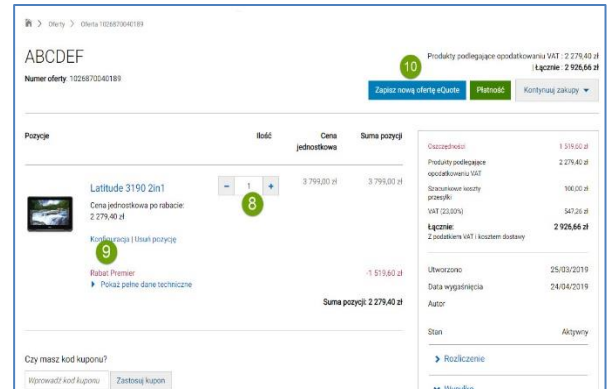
> Oferty > Oferta 1026870040189

ABCDEF

Numer oferty: 1026870040189

Produkty podlegające opodatkowaniu VAT : 2 279,40 zł
Łącznie : 2 926,66 zł

10

Zapisz nową ofertę eQuote | Płatność | Kontynuuj zakupy

| Pozycje | Ilość | Cena jednostkowa | Suma pozycji |
|---|---|---|---|
| Latitude 3190 2in1 Cena jednostkowa po rabacie: 2 279,40 zł | - 1 + | 3 799,00 zł | 3 799,00 zł |
| Rabat Premier | | | -1 519,60 zł |

8

Konfiguracja | Usuń pozycję

9

Pokaż pełne dane techniczne

Suma pozycji: 2 279,40 zł

| | |
|---|---|
| Oszczędności | 1 519,60 zł |
| Produkty podlegające opodatkowaniu VAT | 2 279,40 zł |
| Szacunkowe koszty przesyłki | 100,00 zł |
| VAT (23,00%) | 547,26 zł |
| Łącznie: Z podatkiem VAT i kosztem dostawy | 2 926,66 zł |

| | |
|---|---|
| Utworzono | 25/03/2019 |
| Data wygaśnięcia | 24/04/2019 |
| Autor | |
| Stan | Aktywny |

Rozliczenie

Wysyłka

Czy masz kod kuponu?

Wprowadź kod kuponu | Zastosuj kupon